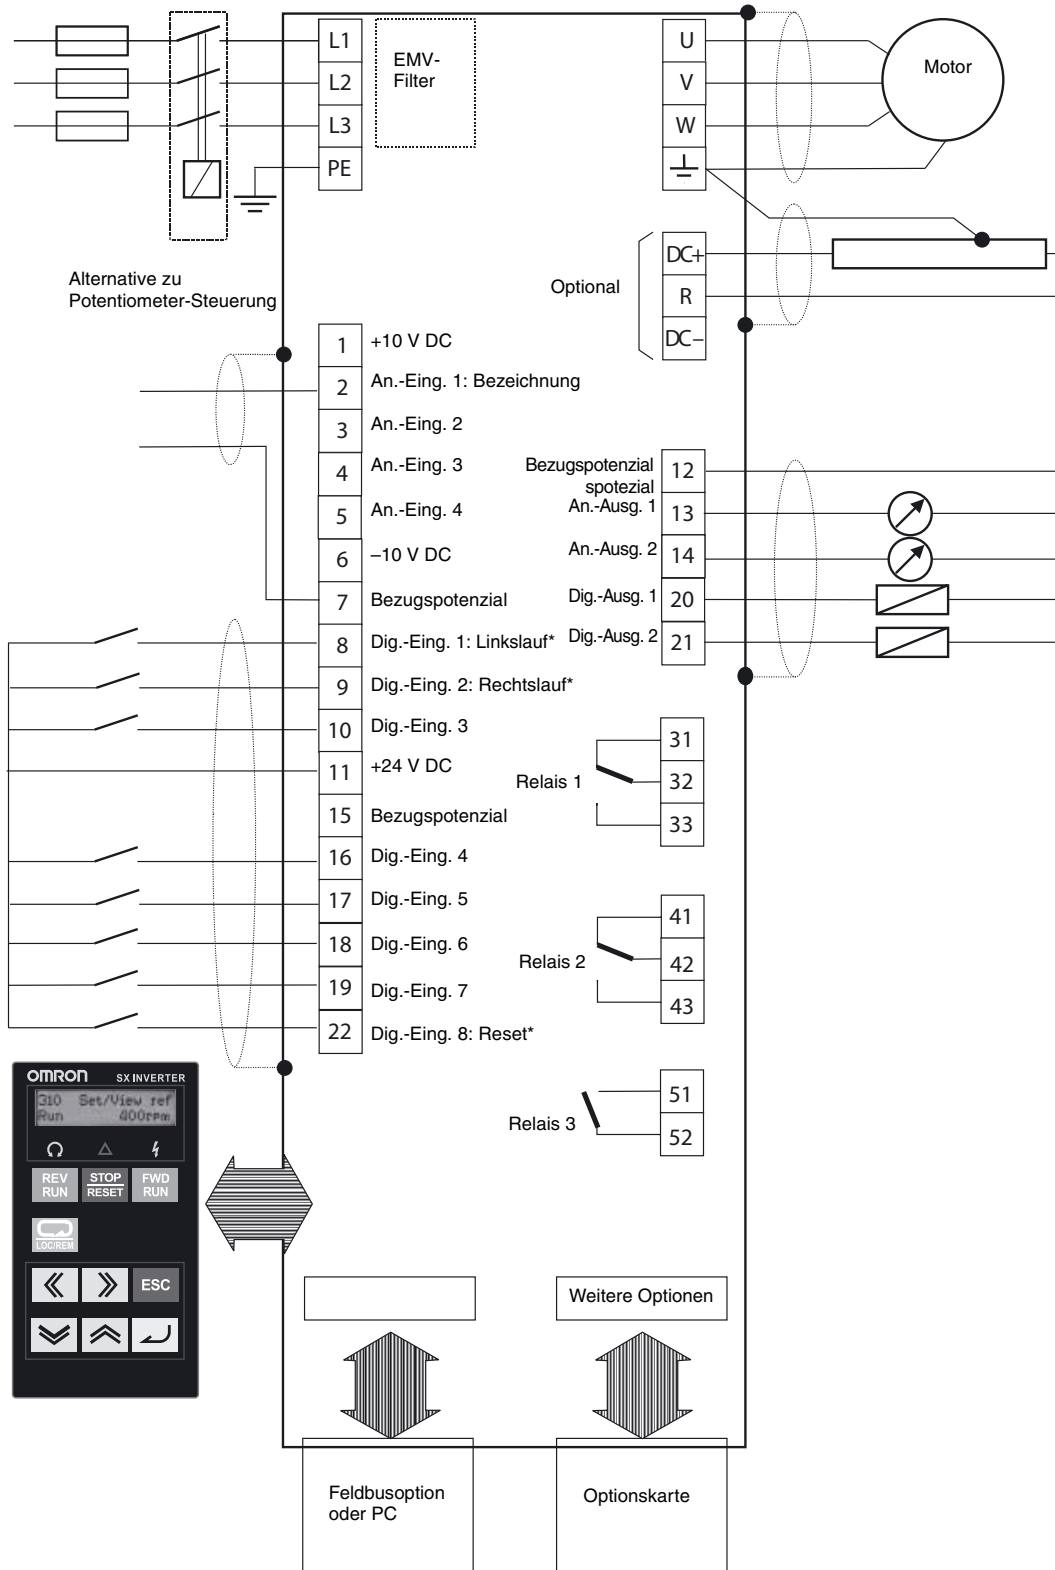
L1
L2
L3
PE
EMV-Filter
U
V
W
Motor
DC+
R
DC–
Optional
Alternative zu Potentiometer-Steuerung
1 +10 V DC
2 An.-Eing. 1: Bezeichnung
3 An.-Eing. 2
4 An.-Eing. 3
5 An.-Eing. 4
6 –10 V DC
7 Bezugspotenzial
8 Dig.-Eing. 1: Linkslauf*
9 Dig.-Eing. 2: Rechtslauf*
10 Dig.-Eing. 3
11 +24 V DC
15 Bezugspotenzial
16 Dig.-Eing. 4
17 Dig.-Eing. 5
18 Dig.-Eing. 6
19 Dig.-Eing. 7
22 Dig.-Eing. 8: Reset*
Bezugspotenzial spotezial 12
An.-Ausg. 1 13
An.-Ausg. 2 14
Dig.-Ausg. 1 20
Dig.-Ausg. 2 21
Relais 1
31
32
33
Relais 2
41
42
43
Relais 3
51
52
OMRON SX INVERTER
310 Set/View ref
Run 400rpm
REV RUN
STOP RESET
FWD RUN
LOC/REM
ESC
Weitere Optionen
Feldbusoption oder PC
Optionskarte